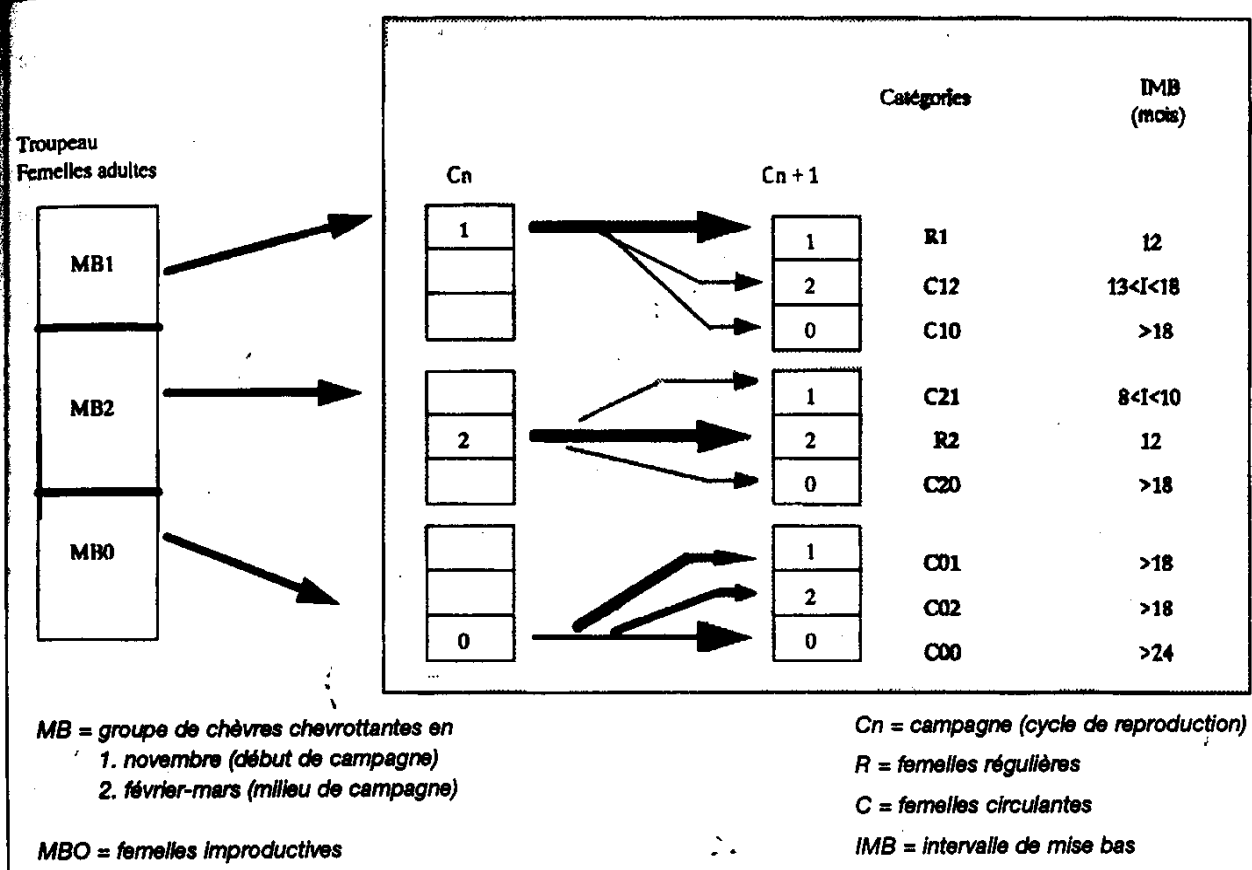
Troupeau
Femelles adultes

MB1

MB2

MB0

Cn

1

2

0

Cn + 1

1
2
0
1
2
0
1
2
0

| Catégories | IMB (mois) |
|---|---|
| R1 | 12 |
| C12 | 13<I<18 |
| C10 | >18 |
| C21 | 8<I<10 |
| R2 | 12 |
| C20 | >18 |
| C01 | >18 |
| C02 | >18 |
| C00 | >24 |

MB = groupe de chèvres chevrottantes en
1. novembre (début de campagne)
2. février-mars (milieu de campagne)

MBO = femelles improductives

Cn = campagne (cycle de reproduction)
R = femelles régulières
C = femelles circulantes
IMB = intervalle de mise bas